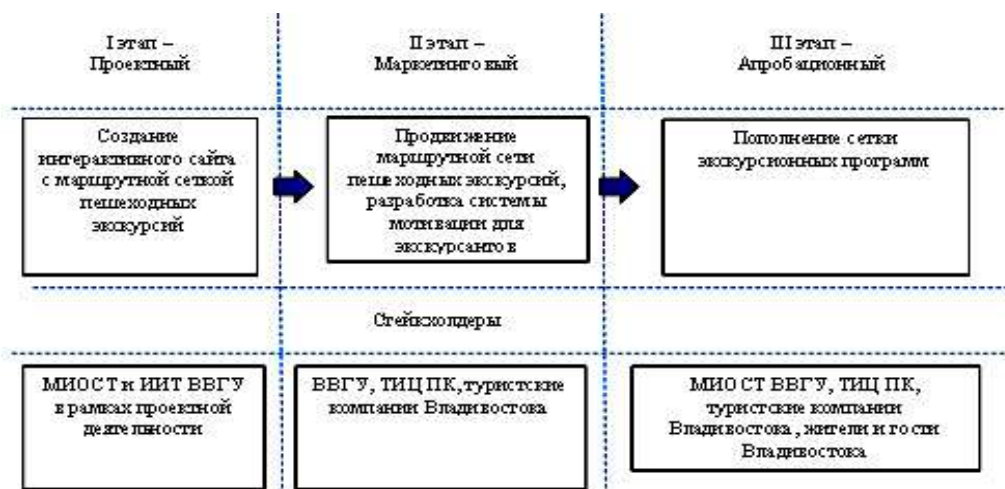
I этап – Проектный

II этап – Маркетинговый

III этап – Апробационный

Создание интерактивного сайта с маршрутной сеткой пешеходных экскурсий

Продвижение маршрутной сети пешеходных экскурсий, разработка системы мотивации для экскурсантов

Пополнение сетки экскурсионных программ

Стейкхолдеры

МИОСТ и ИИТ ВВГУ в рамках проектной деятельности

ВВГУ, ТИЦ ПК, туристские компании Владивостока

МИОСТ ВВГУ, ТИЦ ПК, туристские компании Владивостока, жители и гости Владивостока